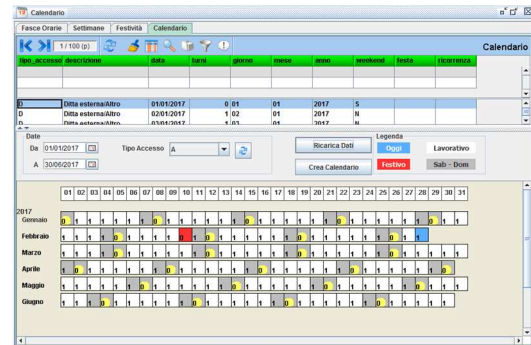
Calendario

Fasce Orarie | Settimane | Festività | Calendario

1 / 100 (p)

Calendario

| tipo_accesso | descrizione | data | turni | giorno | mese | anno | weekend | festa | ricorrenza |
|---|---|---|---|---|---|---|---|---|---|
| D | Ditta esterna/Altro | 01/01/2017 | 0 | 01 | 01 | 2017 | S | | |
| D | Ditta esterna/Altro | 02/01/2017 | 1 | 02 | 01 | 2017 | N | | |
| D | Ditta esterna/Altro | 03/01/2017 | 1 | 03 | 01 | 2017 | N | | |

Date
Da 01/01/2017
A 30/06/2017

Tipo Accesso A

Ricarica Dati
Crea Calendario

Legenda
Oggi
Lavorativo
Festivo
Sab - Dom

| | 01 | 02 | 03 | 04 | 05 | 06 | 07 | 08 | 09 | 10 | 11 | 12 | 13 | 14 | 15 | 16 | 17 | 18 | 19 | 20 | 21 | 22 | 23 | 24 | 25 | 26 | 27 | 28 | 29 | 30 | 31 |
|---|---|---|---|---|---|---|---|---|---|---|---|---|---|---|---|---|---|---|---|---|---|---|---|---|---|---|---|---|---|---|---|
| 2017 | | | | | | | | | | | | | | | | | | | | | | | | | | | | | | | |
| Gennaio | 0 | 1 | 1 | 1 | 1 | 1 | 1 | 0 | 1 | 1 | 1 | 1 | 1 | 1 | 0 | 1 | 1 | 1 | 1 | 1 | 1 | 0 | 1 | 1 | 1 | 1 | 1 | 1 | 0 | 1 | 1 |
| Febbraio | 1 | 1 | 1 | 1 | 0 | 1 | 1 | 1 | 1 | 1 | 1 | 0 | 1 | 1 | 1 | 1 | 1 | 1 | 0 | 1 | 1 | 1 | 1 | 1 | 1 | 0 | 1 | 1 | | | |
| Marzo | 1 | 1 | 1 | 1 | 0 | 1 | 1 | 1 | 1 | 1 | 1 | 0 | 1 | 1 | 1 | 1 | 1 | 1 | 0 | 1 | 1 | 1 | 1 | 1 | 1 | 0 | 1 | 1 | 1 | 1 | 1 |
| Aprile | 1 | 0 | 1 | 1 | 1 | 1 | 1 | 1 | 0 | 1 | 1 | 1 | 1 | 1 | 1 | 0 | 1 | 1 | 1 | 1 | 1 | 1 | 0 | 1 | 1 | 1 | 1 | 1 | 1 | 0 | |
| Maggio | 1 | 1 | 1 | 1 | 1 | 1 | 0 | 1 | 1 | 1 | 1 | 1 | 1 | 0 | 1 | 1 | 1 | 1 | 1 | 1 | 0 | 1 | 1 | 1 | 1 | 1 | 1 | 0 | 1 | 1 | 1 |
| Giugno | 1 | 1 | 1 | 0 | 1 | 1 | 1 | 1 | 1 | 1 | 0 | 1 | 1 | 1 | 1 | 1 | 1 | 0 | 1 | 1 | 1 | 1 | 1 | 1 | 0 | 1 | 1 | 1 | 1 | 1 | |